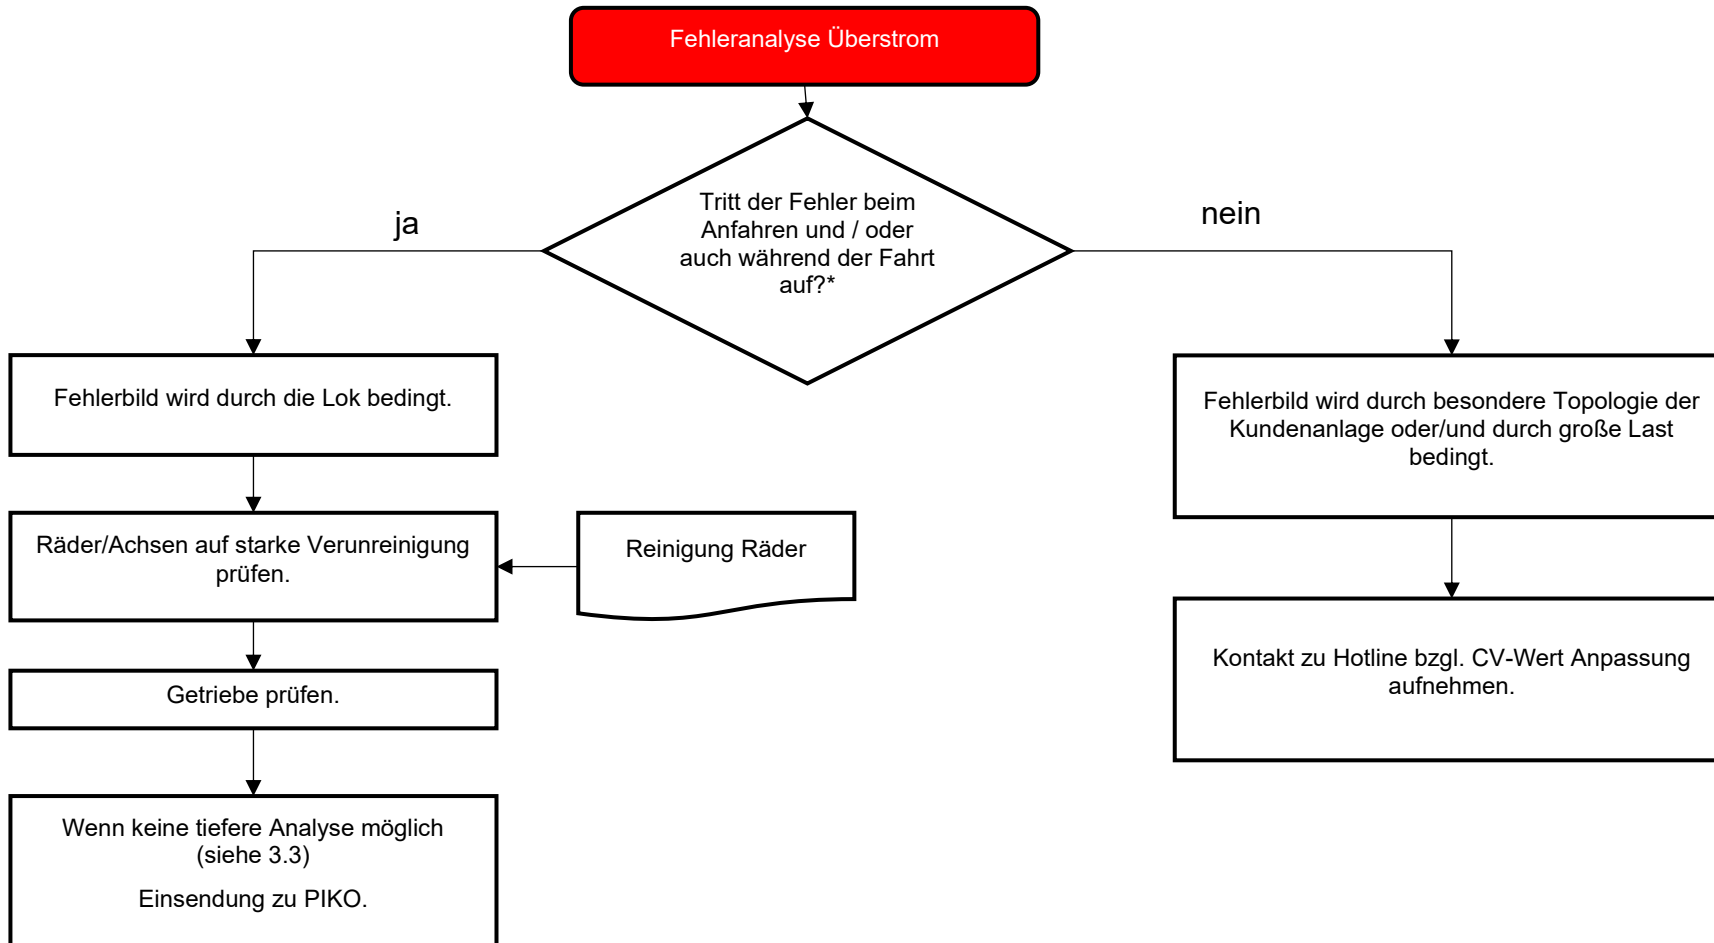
Fehleranalyse Überstrom

Tritt der Fehler beim Anfahren und / oder auch während der Fahrt auf?*

ja

nein

Fehlerbild wird durch die Lok bedingt.

Räder/Achsen auf starke Verunreinigung prüfen.

Reinigung Räder

Getriebe prüfen.

Wenn keine tiefere Analyse möglich (siehe 3.3)

Einsendung zu PIKO.

Fehlerbild wird durch besondere Topologie der Kundenanlage oder/und durch große Last bedingt.

Kontakt zu Hotline bzgl. CV-Wert Anpassung aufnehmen.